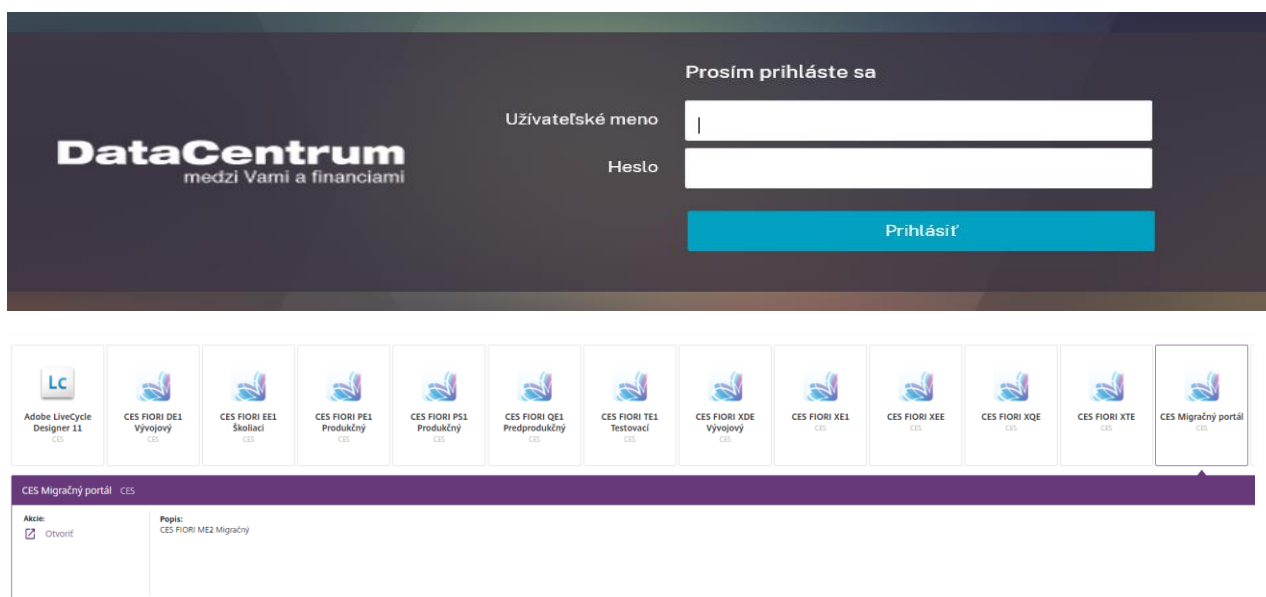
DataCentrum
medzi Vami a financiami

Prosím prihláste sa

Užívateľské meno

Heslo

Prihlásiť

Lc
Adobe LiveCycle Designer 11
CES

CES FIORI DE1 Vývojový
CES

CES FIORI EE1 Školiaci
CES

CES FIORI PE1 Produkčný
CES

CES FIORI PS1 Produkčný
CES

CES FIORI QE1 Predprodukčný
CES

CES FIORI TE1 Testovací
CES

CES FIORI XDE Vývojový
CES

CES FIORI XE1
CES

CES FIORI XEE
CES

CES FIORI XQE
CES

CES FIORI XTE
CES

CES Migračný portál
CES

CES Migračný portál CES

Akcie:
Otvoriť

Popis:
CES FIORI ME2 Migračný